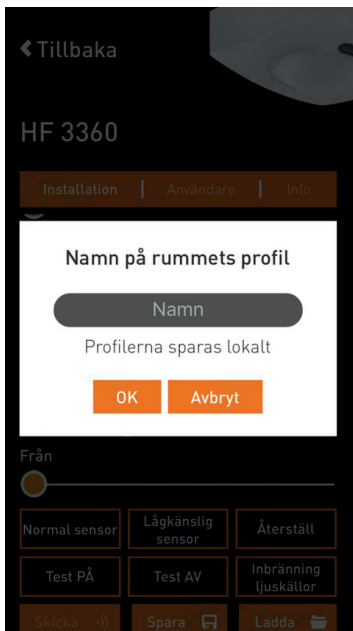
Tillbaka

HF 3360

Installation | Användare | Info

Namn på rummets profil

Namn

Profilerna sparas lokalt

OK Avbryt

Från

Normal sensor
Lågkänslig sensor
Återställ
Test PÅ
Test AV
Inbränning ljuskällor
Skicka
Spara
Ladda